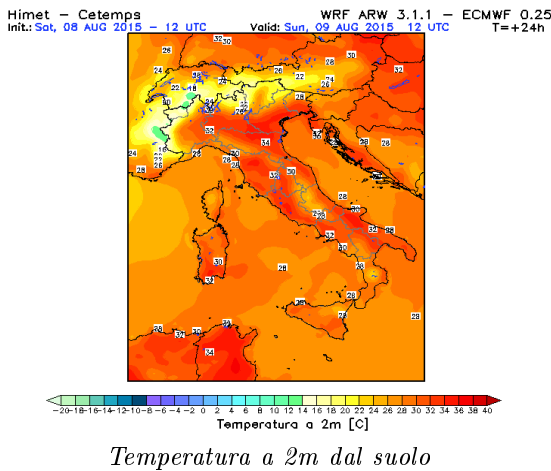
Himet – Cetemps
Init.: Sat, 08 AUG 2015 – 12 UTC

WRF ARW 3.1.1 – ECMWF 0.25
Valid: Sun, 09 AUG 2015 – 12 UTC
T=+24h

26 32 30 30 32 24 26 26 27 24 26 22 18 22 20 22 32 32 30 26 28 26 24 22 16 30 28 34 28 28 30 32 30 28 26 32 26 28 28 34 28 32 30 28 28 26 30 32 28 28 28 28 28 32 36 34

–20 –18 –16 –14 –12 –10 –8 –6 –4 –2 0 2 4 6 8 10 12 14 16 18 20 22 24 26 28 30 32 34 36 38 40
Temperatura a 2m [C]

Temperatura a 2m dal suolo